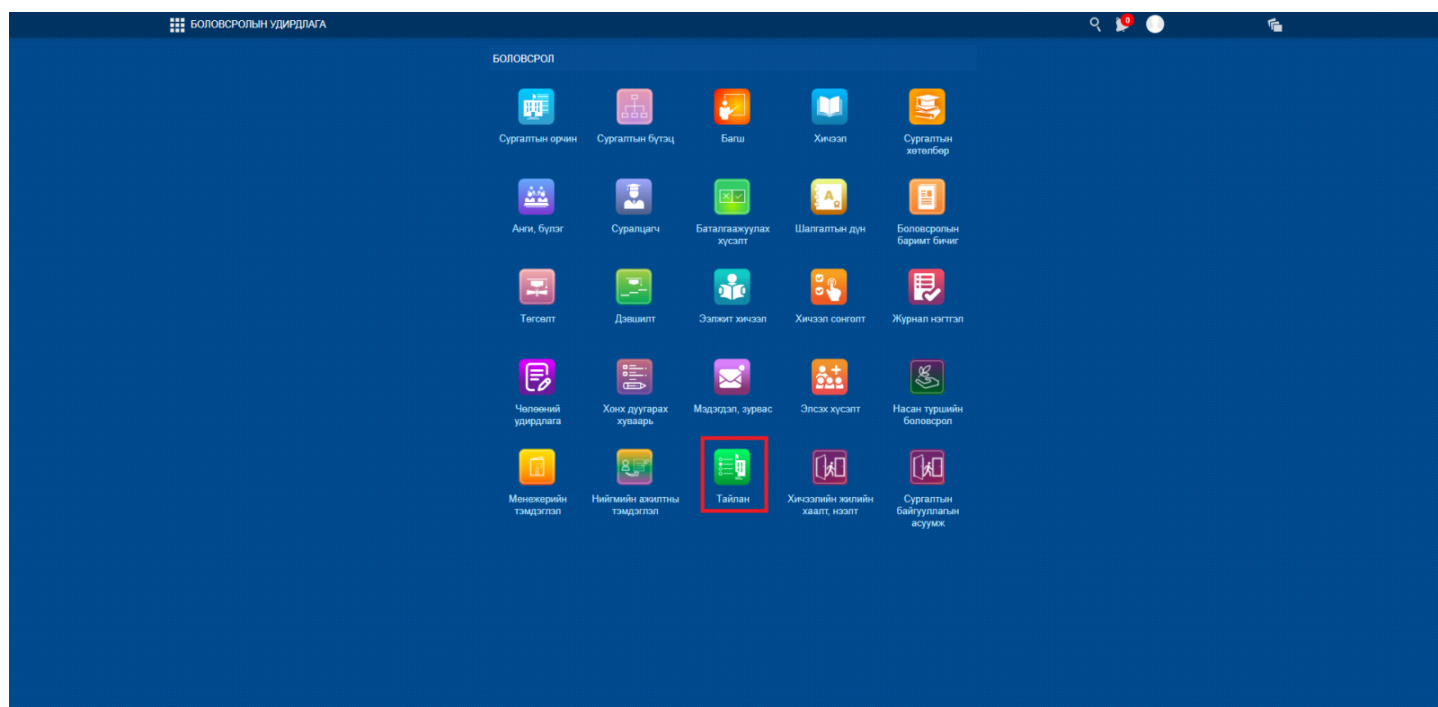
БОЛОВСРОЛЫН УДИРДЛАГА

0

БОЛОВСРОЛ

Сургалтын орчин
Сургалтын бүтэц
Багш
Хичээл
Сургалтын хөтөлбөр

Анги, бүлэг
Суралцагч
Баталгаажуулах хүсэлт
Шалгалтын дүн
Боловсролын баримт бичиг

Төгсөлт
Дэвшилт
Ээлжит хичээл
Хичээл сонголт
Журнал нэгтгэл

Чөлөөний удирдлага
Хонх дуугарах хуваарь
Мэдэгдэл, зурвас
Элсэх хүсэлт
Насан туршийн боловсрол

Менежерийн тэмдэглэл
Нийгмийн ажилтны тэмдэглэл
Тайлан
Хичээлийн жилийн хаалт, нээлт
Сургалтын байгууллагын асуумж